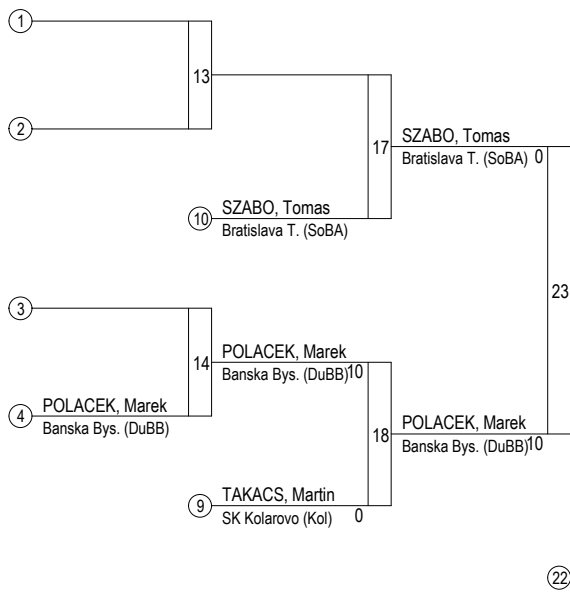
1
2
13
17
SZABO, Tomas
Bratislava T. (SoBA) 0
10 SZABO, Tomas
Bratislava T. (SoBA)
23
3
14
POLACEK, Marek
Banska Bys. (DuBB) 10
4 POLACEK, Marek
Banska Bys. (DuBB)
18
POLACEK, Marek
Banska Bys. (DuBB) 10
9 TAKACS, Martin
SK Kolarovo (Kol) 0
22